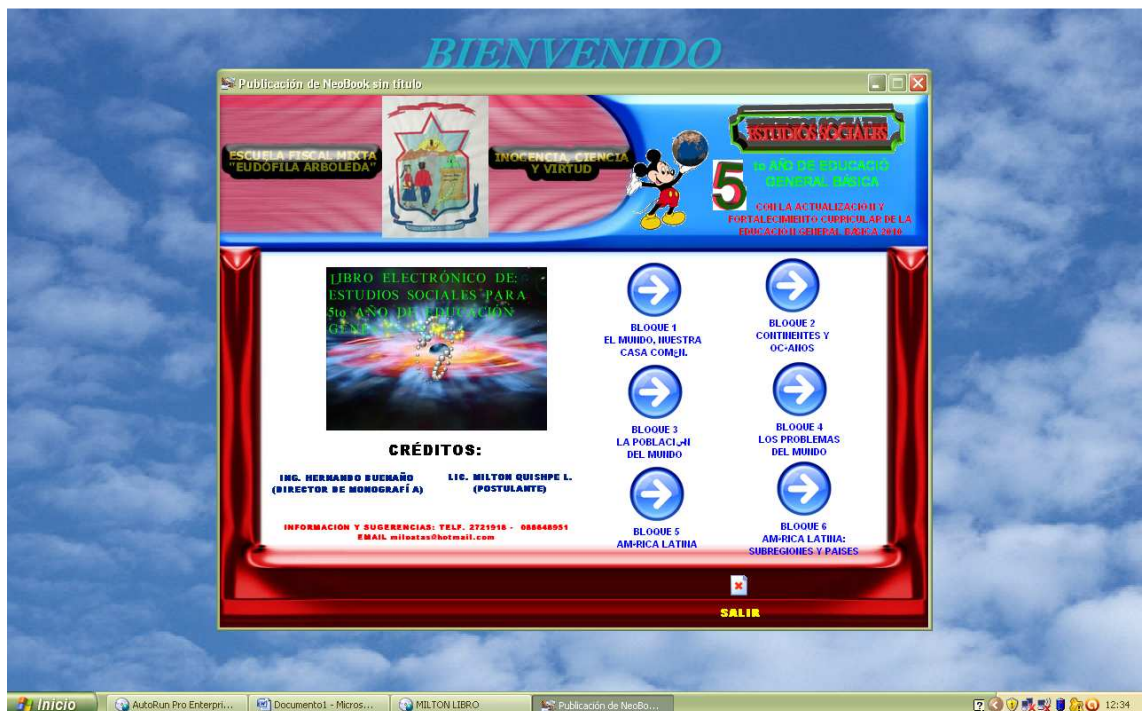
BIENVENIDO

Publicación de NeoBook sin título

ESCUELA FISCAL MIXTA "EUDÓFILA ARBOLEDA"

INOCENCIA, CIENCIA Y VIRTUD

ESTUDIOS SOCIALES

5 to AÑO DE EDUCACIÓ GENERAL BÁSICA

CON LA ACTUALIZACIÓN Y FORTALECIMIENTO CURRICULAR DE LA EDUCACIÓN GENERAL BÁSICA 2010

LIBRO ELECTRÓNICO DE: ESTUDIOS SOCIALES PARA 5to AÑO DE EDUCACIÓN GEN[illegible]

BLOQUE 1
EL MUNDO, NUESTRA CASA COM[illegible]

BLOQUE 2
CONTINENTES Y OC-ANOS

BLOQUE 3
LA POBLACI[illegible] DEL MUNDO

BLOQUE 4
LOS PROBLEMAS DEL MUNDO

BLOQUE 5
AM-RICA LATINA

BLOQUE 6
AM-RICA LATINA: SUBREGIONES Y PAISES

CRÉDITOS:

ING. HERNANDO BUENAÑO
(DIRECTOR DE MONOGRAFÍ A)

LIC. MILTON QUISHPE L.
(POSTULANTE)

INFORMACION Y SUGERENCIAS: TELF. 2721918 - 088848951
EMAIL miloatas@hotmail.com

SALIR

Inicio | AutoRun Pro Enterpri... | Documento1 - Micros... | MILTON LIBRO | Publicación de NeoBo... | 12:34